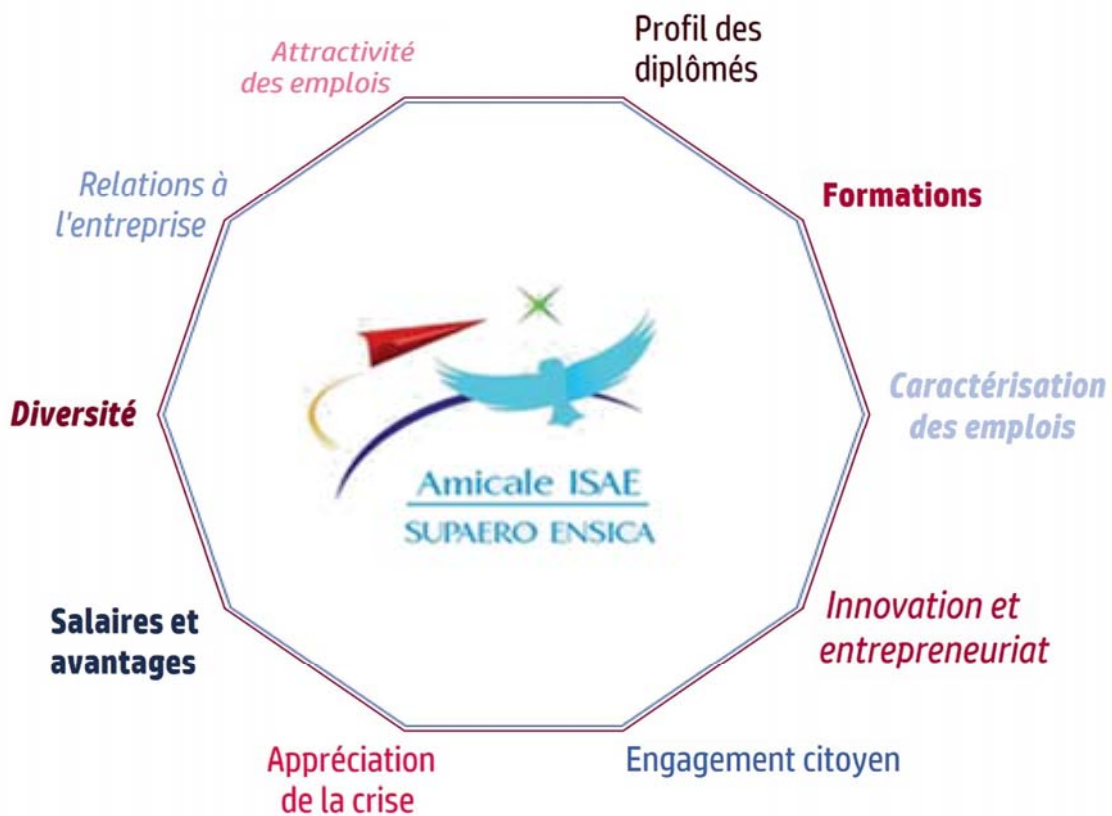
Attractivité des emplois

Profil des diplômés

Relations à l'entreprise

Formations

Amicale ISAE
SUPAERO ENSICA

Diversité

Caractérisation des emplois

Salaires et avantages

Innovation et entrepreneuriat

Appréciation de la crise

Engagement citoyen